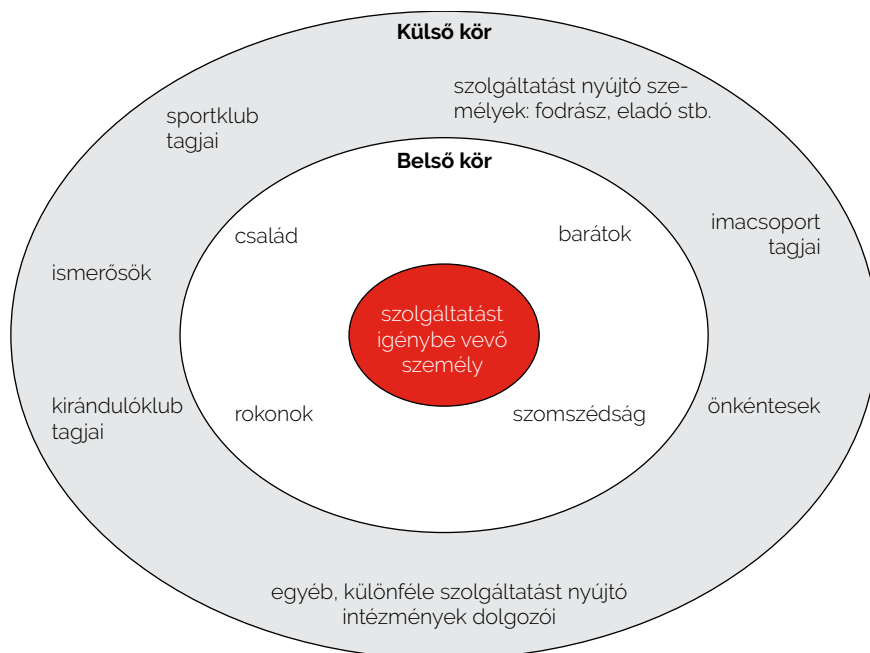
Külső kör

szolgáltatást nyújtó személyek: fodrász, eladó stb.

sportklub tagjai

Belső kör

család

barátok

imacsoport tagjai

ismerősök

szolgáltatást igénybe vevő személy

kirándulóklub tagjai

rokonok

szomszédság

önkéntesek

egyéb, különféle szolgáltatást nyújtó intézmények dolgozói